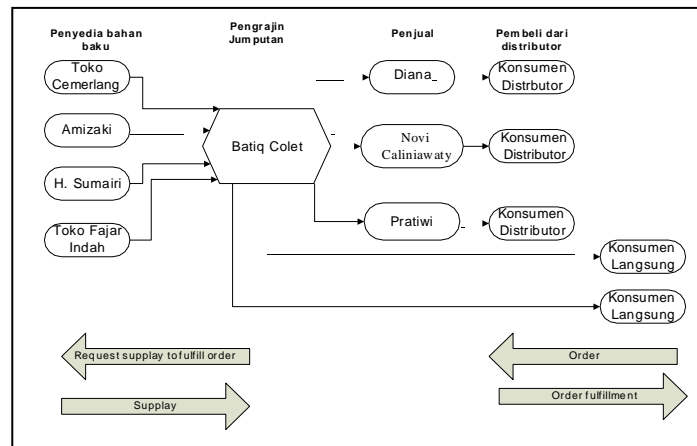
Penyedia bahan baku

Pengrajin Jumputan

Penjual

Pembeli dari distributor

Toko Cemerlang

Amizaki

H. Sumairi

Toko Fajar Indah

Batiq Colet

Diana

Novi Caliniawaty

Pratiwi

Konsumen Distrbutor

Konsumen Distributor

Konsumen Distributor

Konsumen Langsung

Konsumen Langsung

Request supplay to fulfill order

Supplay

Order

Order fulfillment